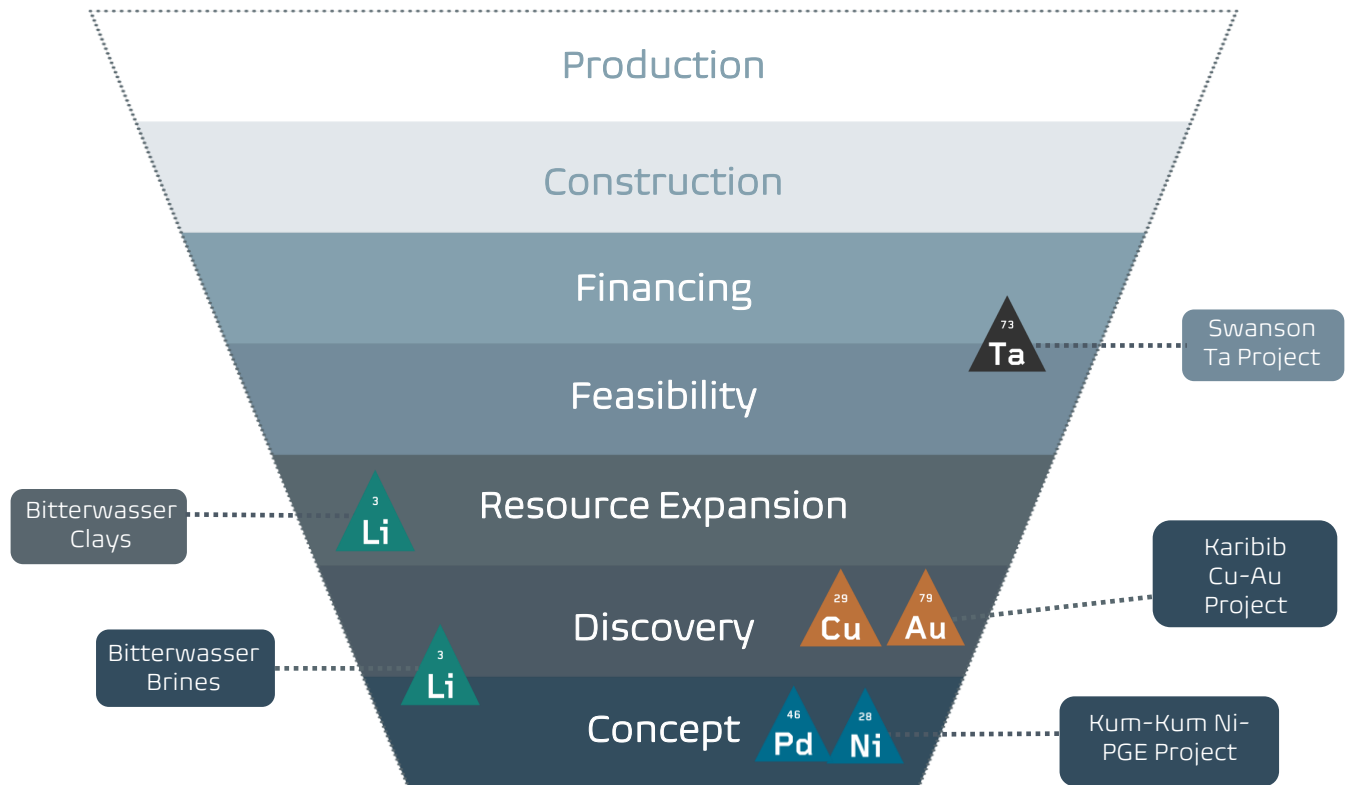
Production

Construction

Financing

73
Ta

Swanson Ta Project

Feasibility

Bitterwasser Clays

3
Li

Resource Expansion

Karibib Cu-Au Project

29
Cu

79
Au

Discovery

Bitterwasser Brines

3
Li

Concept

46
Pd

28
Ni

Kum-Kum Ni-PGE Project